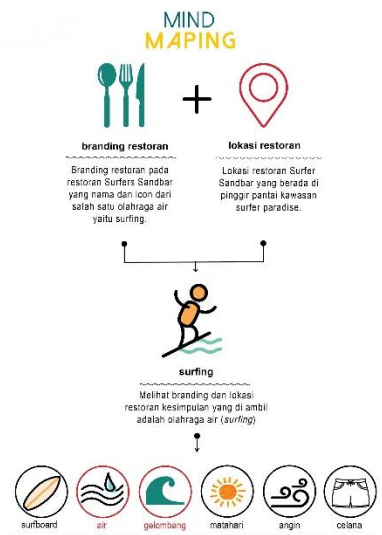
MIND MAPING

branding restoran

Branding restoran pada restoran Surfers Sandbar yang nama dan icon dari salah satu olahraga air yaitu surfing.

lokasi restoran

Lokasi restoran Surfer Sandbar yang berada di pinggir pantai kawasan surfer paradise.

surfing

Melihat branding dan lokasi restoran kesimpulan yang di ambil adalah olahraga air (*surfing*)

surfboard air gelombang matahari angin celana